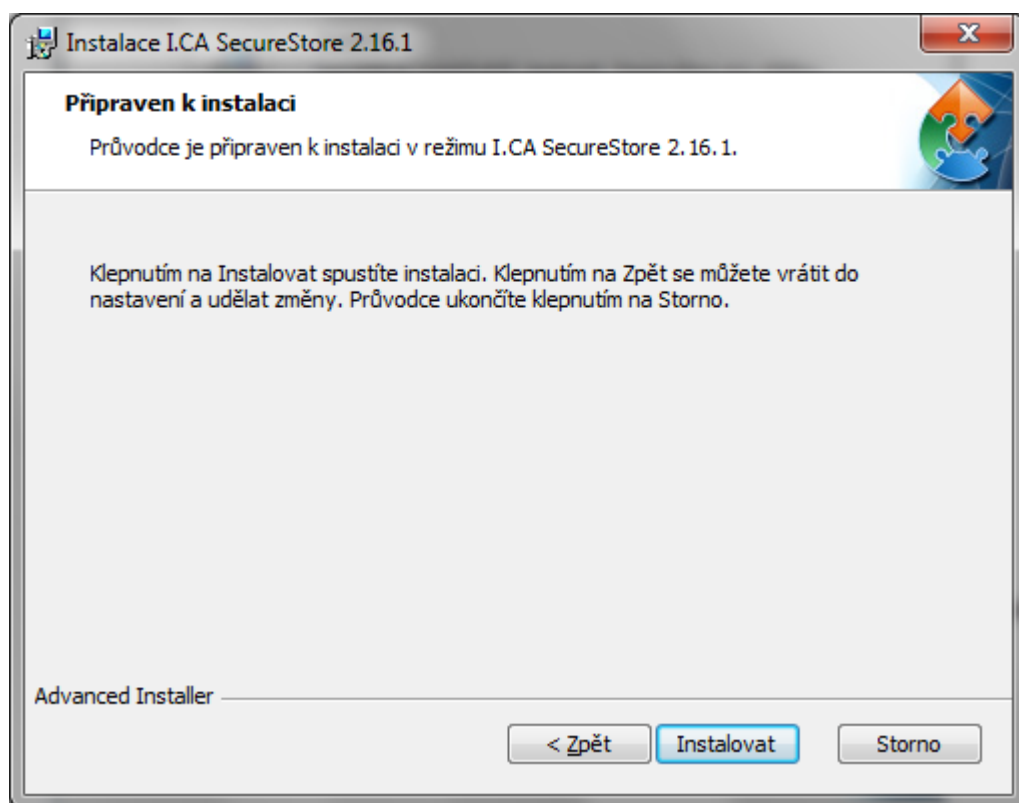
Instalace I.CA SecureStore 2.16.1

Připraven k instalaci

Průvodce je připraven k instalaci v režimu I.CA SecureStore 2. 16. 1.

Klepnutím na Instalovat spustíte instalaci. Klepnutím na Zpět se můžete vrátit do nastavení a udělat změny. Průvodce ukončíte klepnutím na Storno.

Advanced Installer

< Zpět
Instalovat
Storno